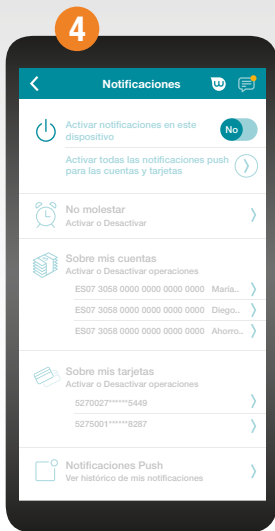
4

Notificaciones

Activar notificaciones en este dispositivo

No

Activar todas las notificaciones push para las cuentas y tarjetas

No molestar
Activar o Desactivar

Sobre mis cuentas
Activar o Desactivar operaciones

ES07 3058 0000 0000 0000 0000 María...

ES07 3058 0000 0000 0000 0000 Diego...

ES07 3058 0000 0000 0000 0000 Ahorro...

Sobre mis tarjetas
Activar o Desactivar operaciones

5270027******5449

5275001******8287

Notificaciones Push
Ver histórico de mis notificaciones